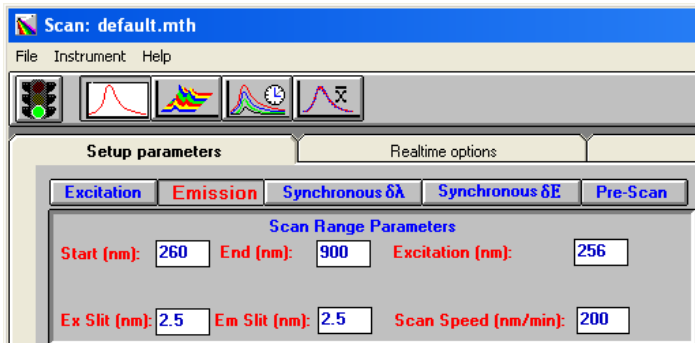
Scan: default.mth

File Instrument Help

Setup parameters

Realtime options

Excitation

Emission

Synchronous δλ

Synchronous δE

Pre-Scan

Scan Range Parameters

Start (nm): 260

End (nm): 900

Excitation (nm): 256

Ex Slit (nm): 2.5

Em Slit (nm): 2.5

Scan Speed (nm/min): 200